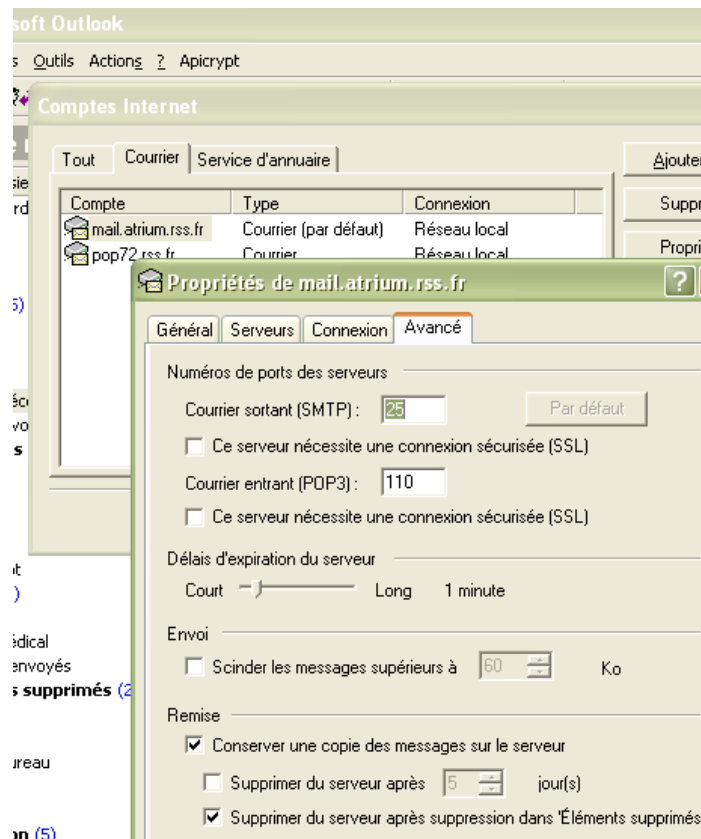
soft Outlook

s Outils Actions ? Apicrypt

Comptes Internet

Tout | Courrier | Service d'annuaire

Ajouter

Suppr

Propri

| Compte | Type | Connexion |
|---|---|---|
| mail.atrium.rss.fr | Courrier (par défaut) | Réseau local |
| pop72.rss.fr | Courrier | Réseau local |

sie
rd
5)
éc
vo
s
it
)
édical
envoyés
s supprimés (2
ureau
on (5)

Propriétés de mail.atrium.rss.fr

?

Général | Serveurs | Connexion | Avancé

Numéros de ports des serveurs

Courrier sortant (SMTP) : 25

Par défaut

Ce serveur nécessite une connexion sécurisée (SSL)

Courrier entrant (POP3) : 110

Ce serveur nécessite une connexion sécurisée (SSL)

Délais d'expiration du serveur

Court Long 1 minute

Envoi

Scinder les messages supérieurs à 60 Ko

Remise

Conserver une copie des messages sur le serveur

Supprimer du serveur après 5 jour(s)

Supprimer du serveur après suppression dans Éléments supprimés